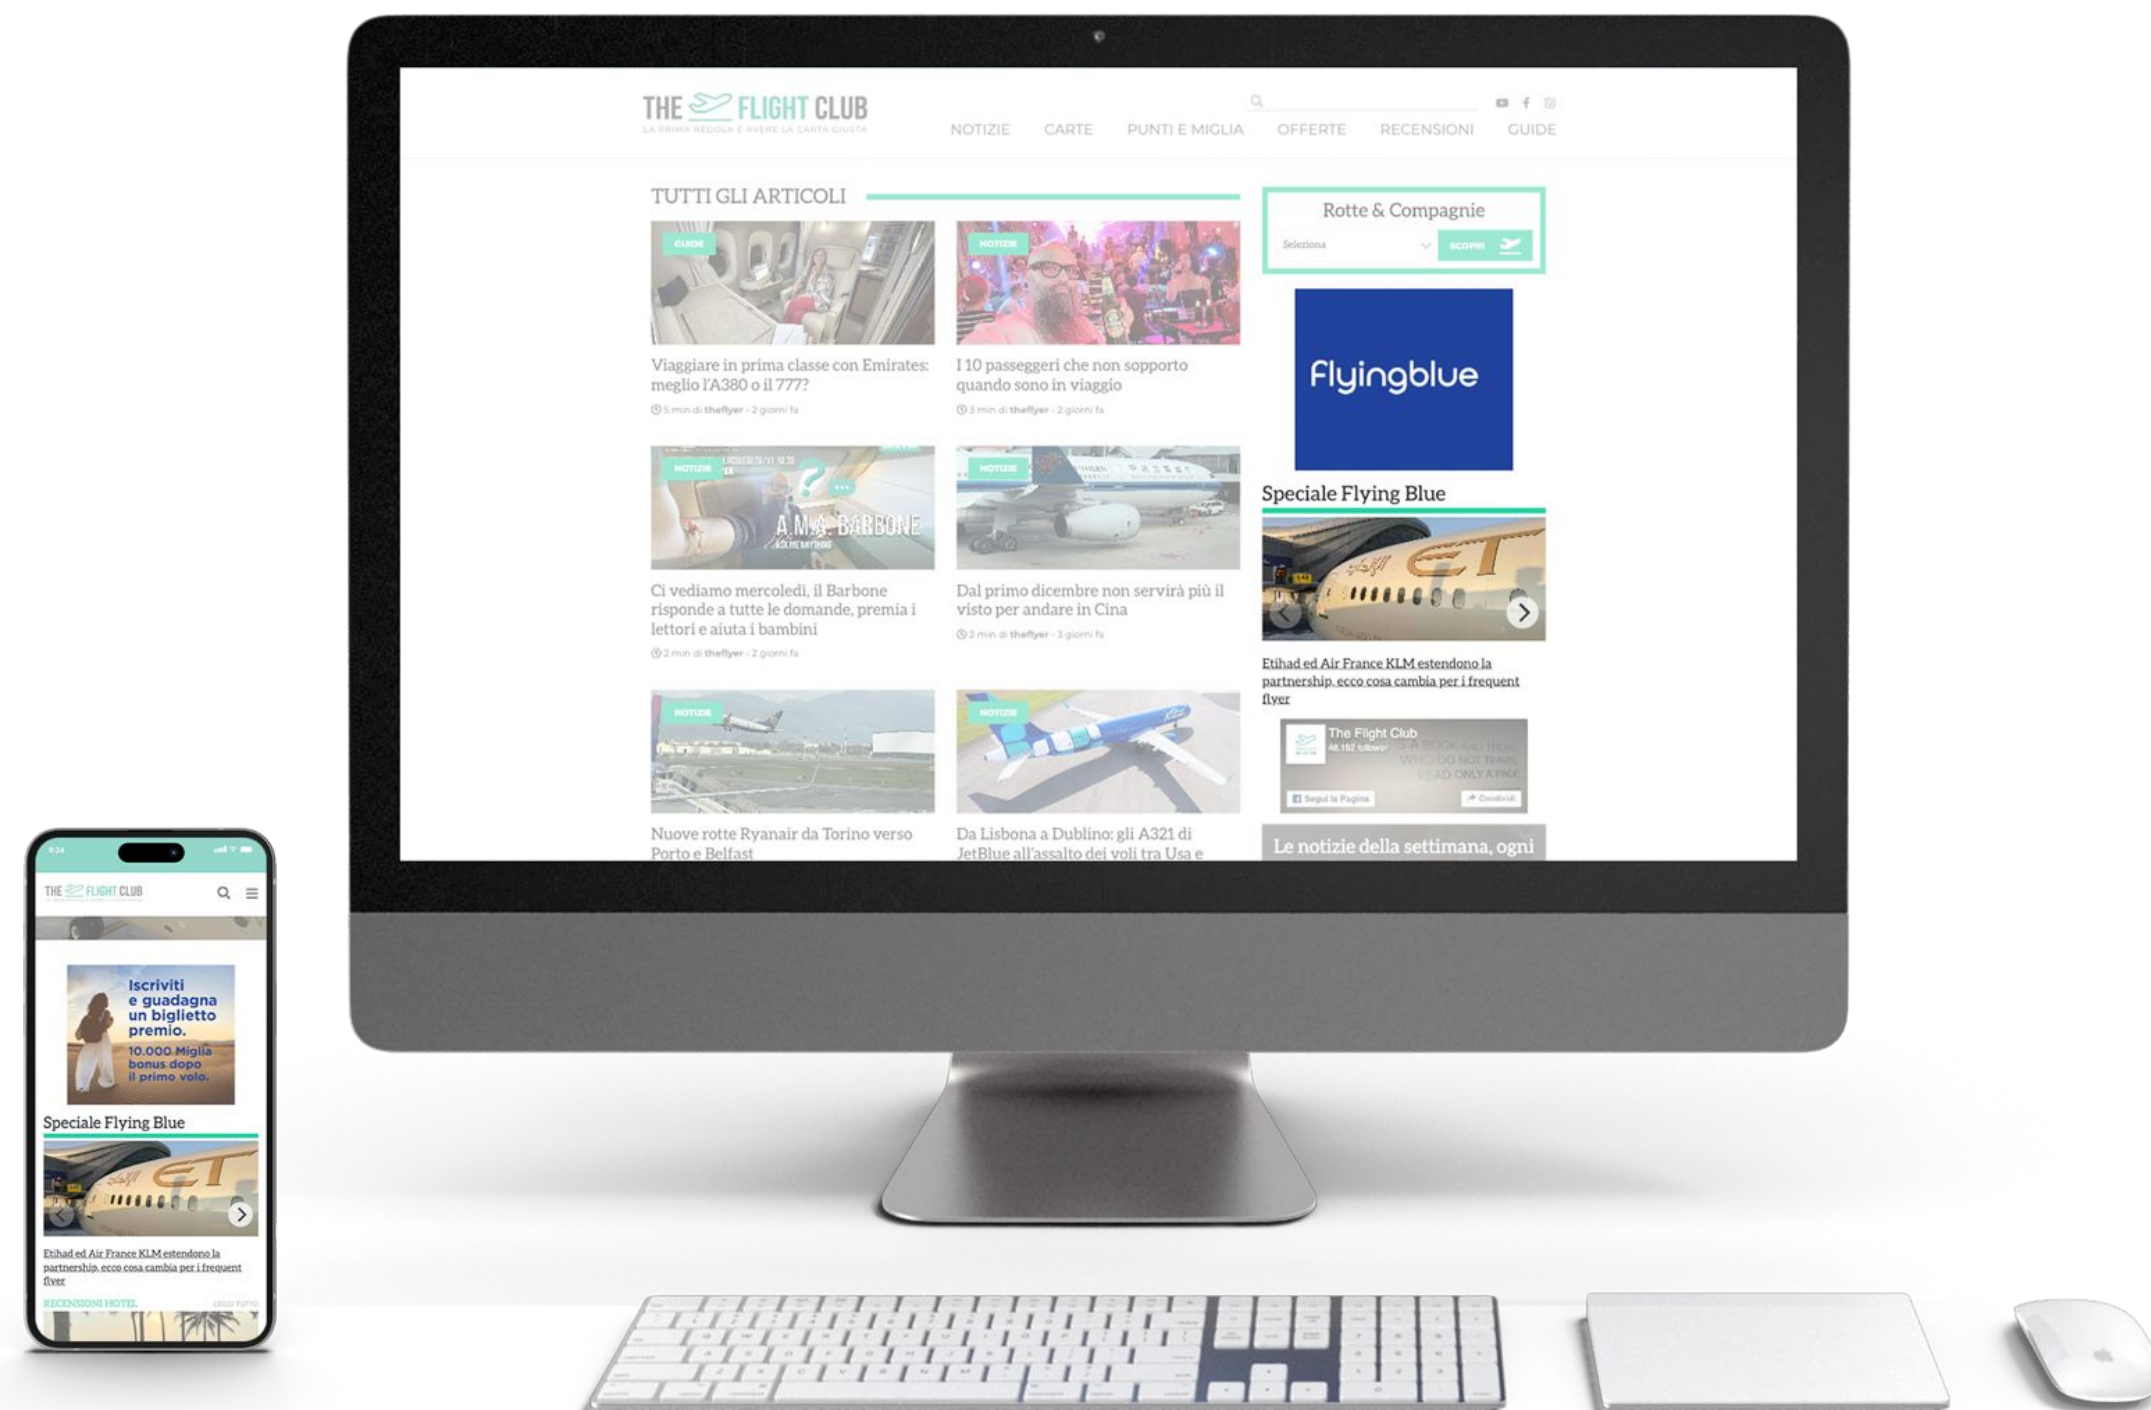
THE FLIGHT CLUB
LA PRIMA REGOLA È AVERE LA CARTA GIUSTA

NOTIZIE CARTE PUNTI E MIGLIA OFFERTE RECENSIONI GUIDE

TUTTI GLI ARTICOLI

GUIDE
Viaggiare in prima classe con Emirates: meglio l'A380 o il 777?
5 min di theflyer - 2 giorni fa

NOTIZIE
I 10 passeggeri che non sopporto quando sono in viaggio
3 min di theflyer - 2 giorni fa

NOTIZIE
A.M.A. BARBONE
Ci vediamo mercoledì, il Barbone risponde a tutte le domande, premia i lettori e aiuta i bambini
2 min di theflyer - 2 giorni fa

NOTIZIE
Dal primo dicembre non servirà più il visto per andare in Cina
2 min di theflyer - 3 giorni fa

NOTIZIE
Nuove rotte Ryanair da Torino verso Porto e Belfast

NOTIZIE
Da Lisbona a Dublino: gli A321 di JetBlue all'assalto dei voli tra Usa e

Rotte & Compagnie
Seleziona
SCOPRI

Flyingblue

Speciale Flying Blue

Etihad ed Air France KLM estendono la partnership, ecco cosa cambia per i frequent flyer

The Flight Club
Segui la Pagina
Condividi

Le notizie della settimana, ogni

THE FLIGHT CLUB

Iscriviti e guadagna un biglietto premio.
10.000 Miglia bonus dopo il primo volo.

Speciale Flying Blue

Etihad ed Air France KLM estendono la partnership, ecco cosa cambia per i frequent flyer

RECENSIONI HOTEL
LEGGI TUTTO